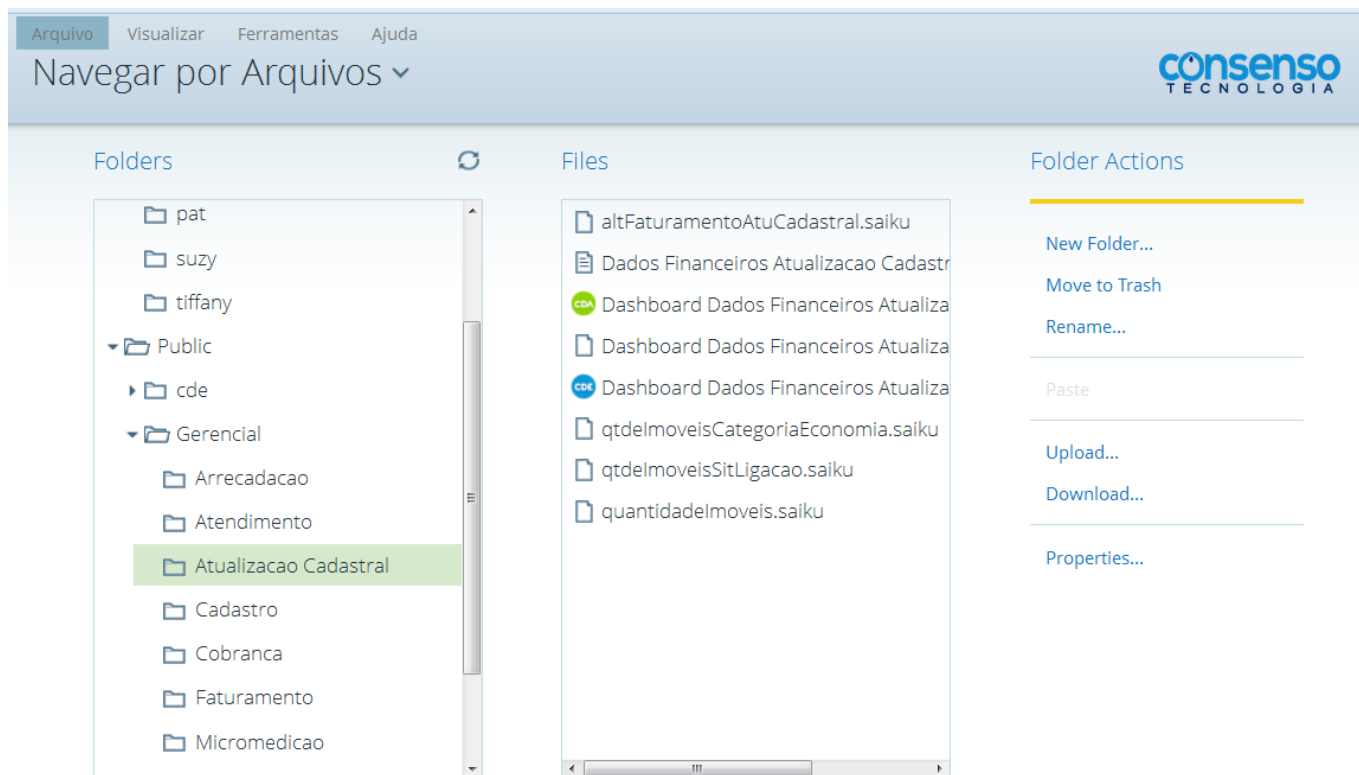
Arquivo Visualizar Ferramentas Ajuda

Navegar por Arquivos

consenso
TECNOLOGIA

Folders

pat
suzy
tiffany
Public
cde
Gerencial
Arrecadacao
Atendimento
Atualizacao Cadastral
Cadastro
Cobranca
Faturamento
Micromedicao

Files

altFaturamentoAtuCadastral.saiku
Dados Financeiros Atualizacao Cadastr
CDA Dashboard Dados Financeiros Atualiza
Dashboard Dados Financeiros Atualiza
CDE Dashboard Dados Financeiros Atualiza
qtdeImoveisCategoriaEconomia.saiku
qtdeImoveisSitLigacao.saiku
quantidadeImoveis.saiku

Folder Actions

New Folder...
Move to Trash
Rename...
Paste
Upload...
Download...
Properties...